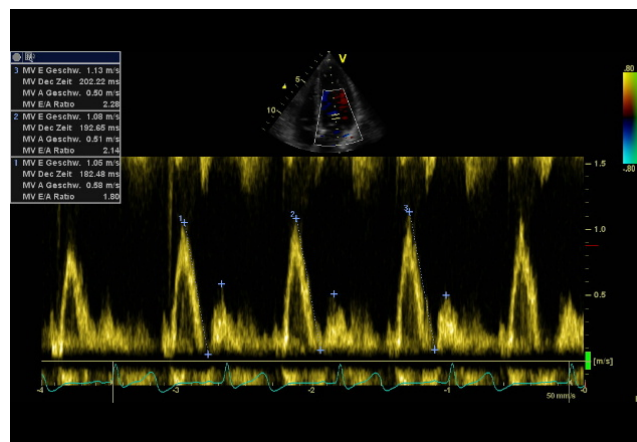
3 MV E Geschw. 1.13 m/s
MV Dec Zeit 202.22 ms
MV A Geschw. 0.50 m/s
MV E/A Ratio 2.28
2 MV E Geschw. 1.08 m/s
MV Dec Zeit 192.65 ms
MV A Geschw. 0.51 m/s
MV E/A Ratio 2.14
1 MV E Geschw. 1.05 m/s
MV Dec Zeit 182.48 ms
MV A Geschw. 0.58 m/s
MV E/A Ratio 1.80

V
5
10

.80
-.80

1.5
1.0
0.5
[m/s]

1
2
3

-4
-3
-2
-1
0
50 mm/s